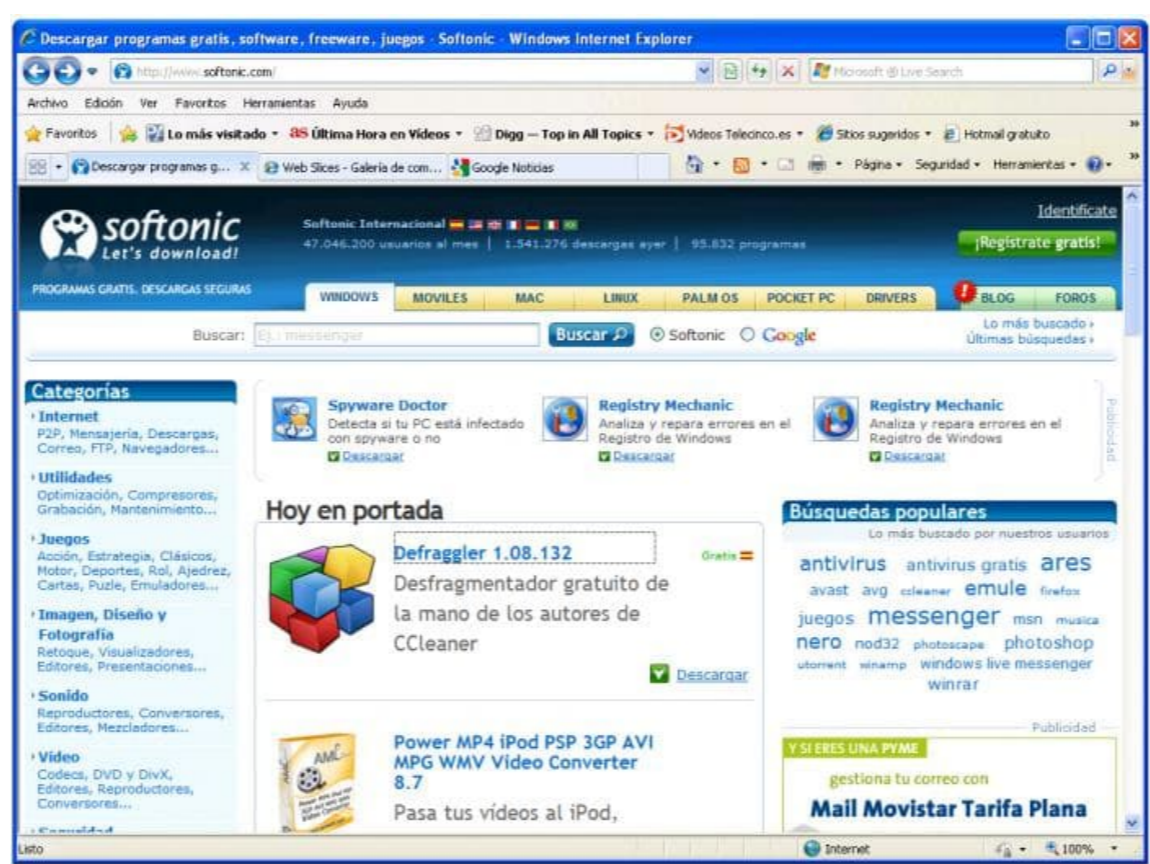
Descargar programas gratis, software, freeware, juegos - Softonic - Windows Internet Explorer

http://www.softonic.com/

Microsoft ® Live Search

Archivo Edición Ver Favoritos Herramientas Ayuda

Favoritos Lo más visitado Última Hora en Vídeos Digg — Top in All Topics Vídeos Telecinco.es Sitios sugeridos Hotmail gratuito

Descargar programas g... Web Slices - Galería de com... Google Noticias

Página Seguridad Herramientas

softonic Let's download!

Softonic Internacional

47.046.200 usuarios al mes | 1.541.276 descargas ayer | 95.832 programas

Identifícate

¡Regístrate gratis!

PROGRAMAS GRATIS. DESCARGAS SEGURAS

WINDOWS MOVILES MAC LINUX PALM OS POCKET PC DRIVERS BLOG FOROS

Buscar: Ej.: messenger Buscar Softonic Google

Lo más buscado › Últimas búsquedas ›

Categorías

› Internet
P2P, Mensajería, Descargas, Correo, FTP, Navegadores...

› Utilidades
Optimización, Compresores, Grabación, Mantenimiento...

› Juegos
Acción, Estrategia, Clásicos, Motor, Deportes, Rol, Ajedrez, Cartas, Puzle, Emuladores...

› Imagen, Diseño y Fotografía
Retoque, Visualizadores, Editores, Presentaciones...

› Sonido
Reproductores, Conversores, Editores, Mezcladores...

› Video
Codecs, DVD y DivX, Editores, Reproductores, Conversores...

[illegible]

Spyware Doctor
Detecta si tu PC está infectado con spyware o no
Descargar

Registry Mechanic
Analiza y repara errores en el Registro de Windows
Descargar

Registry Mechanic
Analiza y repara errores en el Registro de Windows
Descargar

Publicidad

Hoy en portada

Defraggler 1.08.132
Gratis
Desfragmentador gratuito de la mano de los autores de CCleaner
Descargar

Power MP4 iPod PSP 3GP AVI MPG WMV Video Converter 8.7
Pasa tus vídeos al iPod,

Búsquedas populares
Lo más buscado por nuestros usuarios

antivirus antivirus gratis ares avast avg ccleaner emule firefox juegos messenger msn musica nero nod32 photoscape photoshop utorrent winamp windows live messenger winrar

Publicidad

Y SI ERES UNA PYME
gestiona tu correo con
Mail Movistar Tarifa Plana

Listo Internet 100%